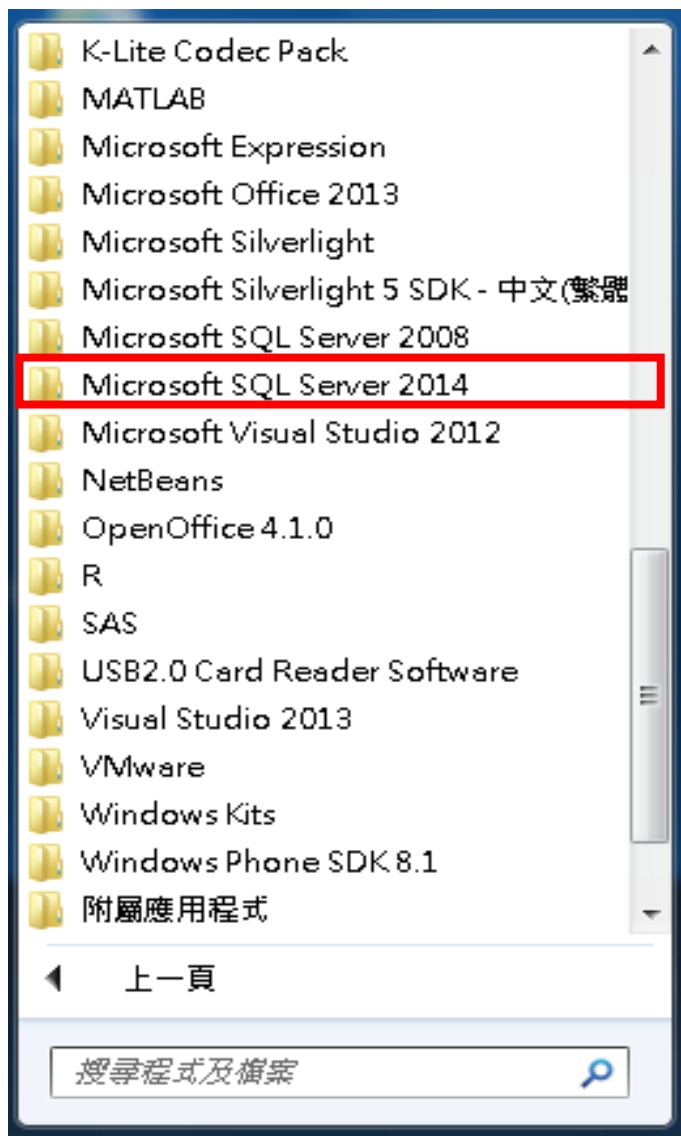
K-Lite Codec Pack
MATLAB
Microsoft Expression
Microsoft Office 2013
Microsoft Silverlight
Microsoft Silverlight 5 SDK - 中文(繁體
Microsoft SQL Server 2008
Microsoft SQL Server 2014
Microsoft Visual Studio 2012
NetBeans
OpenOffice 4.1.0
R
SAS
USB2.0 Card Reader Software
Visual Studio 2013
VMware
Windows Kits
Windows Phone SDK 8.1
附屬應用程式

上一頁

搜尋程式及檔案